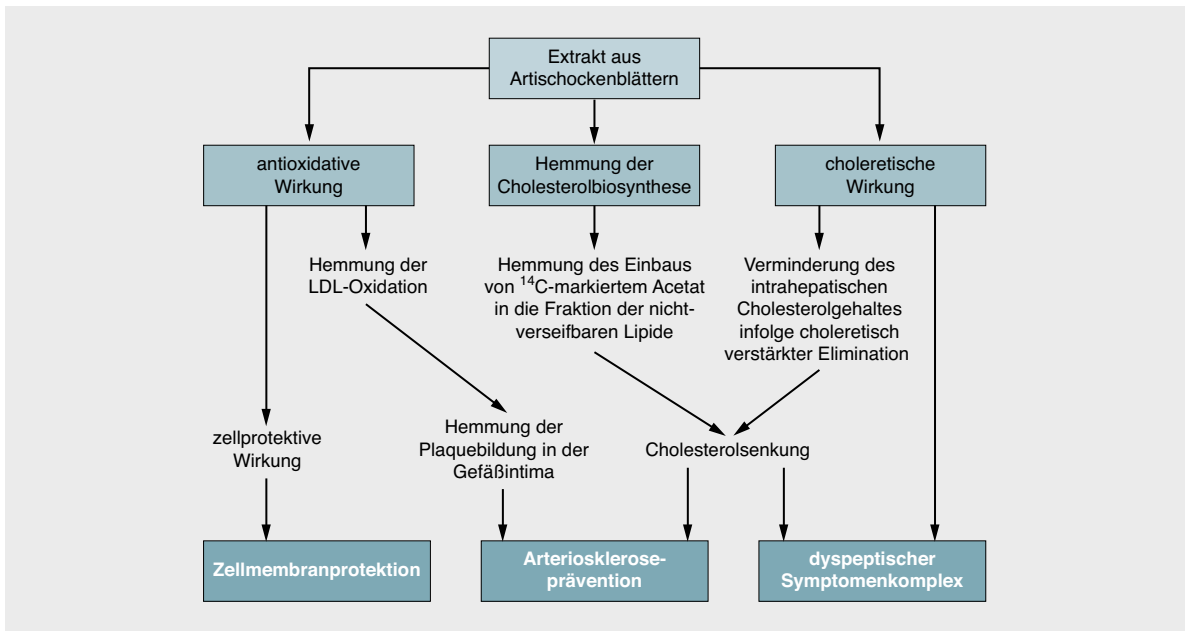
Extrakt aus Artischockenblättern

antioxidative Wirkung

Hemmung der Cholesterolbiosynthese

choleretische Wirkung

Hemmung der LDL-Oxidation

Hemmung des Einbaus von $^{14}$C-markiertem Acetat in die Fraktion der nichtverseifbaren Lipide

Verminderung des intrahepatischen Cholesterolgehaltes infolge choleretisch verstärkter Elimination

zellprotektive Wirkung

Hemmung der Plaquebildung in der Gefäßintima

Cholesterolsenkung

Zellmembranprotektion

Arteriosklerose-prävention

dyspeptischer Symptomenkomplex